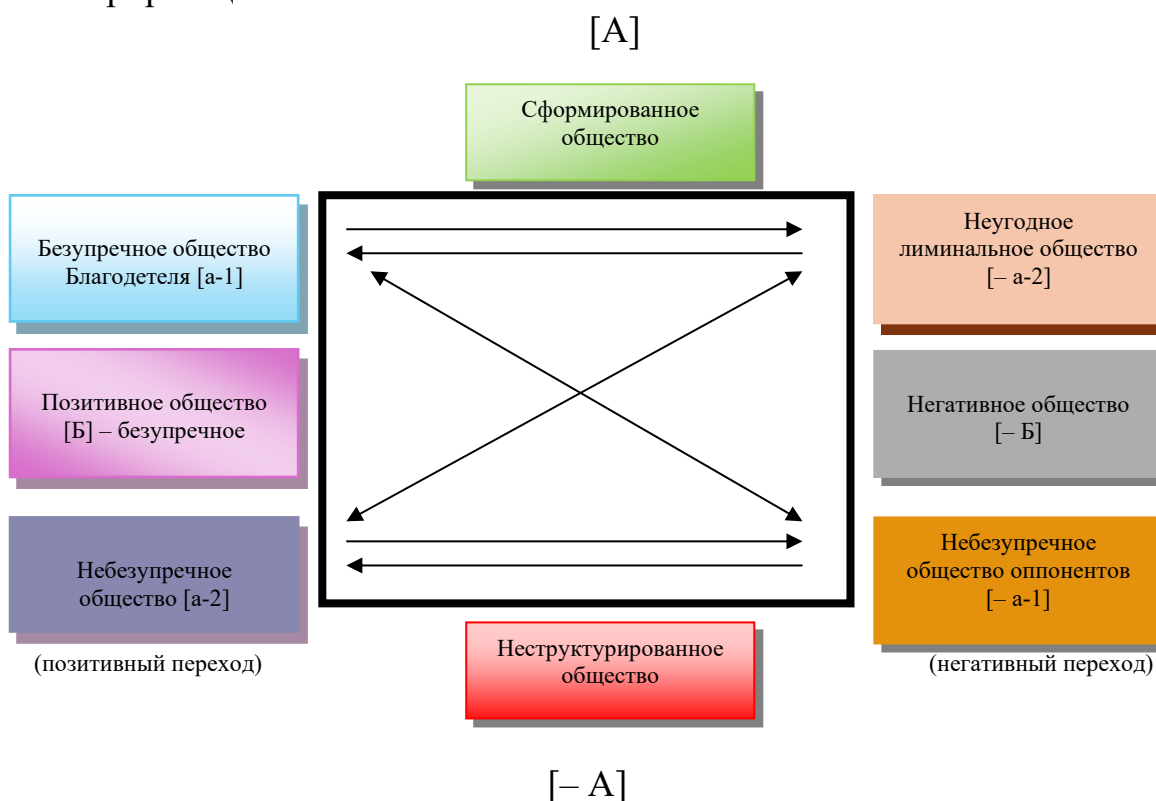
[А]

Сформированное общество

Безупречное общество Благодетеля [а-1]

Позитивное общество [Б] – безупречное

Небезупречное общество [а-2]

(позитивный переход)

Неугодное лиминальное общество [– а-2]

Негативное общество [– Б]

Небезупречное общество оппонентов [– а-1]

(негативный переход)

Неструктурированное общество

[– А]